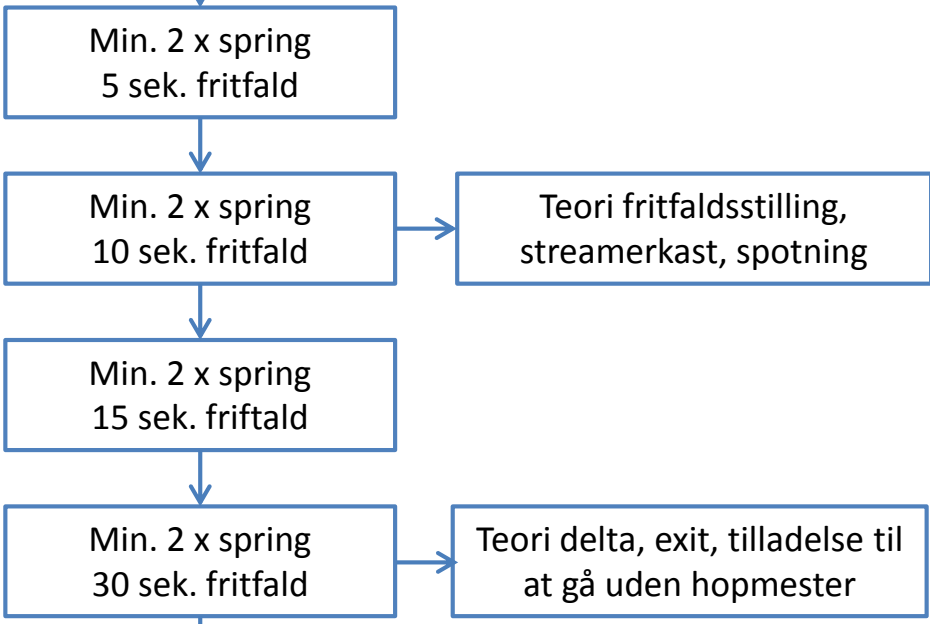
Min. 2 x spring
5 sek. fritfald

Min. 2 x spring
10 sek. fritfald

Teori fritfaldsstilling, streamerkast, spotning

Min. 2 x spring
15 sek. friftald

Min. 2 x spring
30 sek. fritfald

Teori delta, exit, tilladelse til at gå uden hopmester